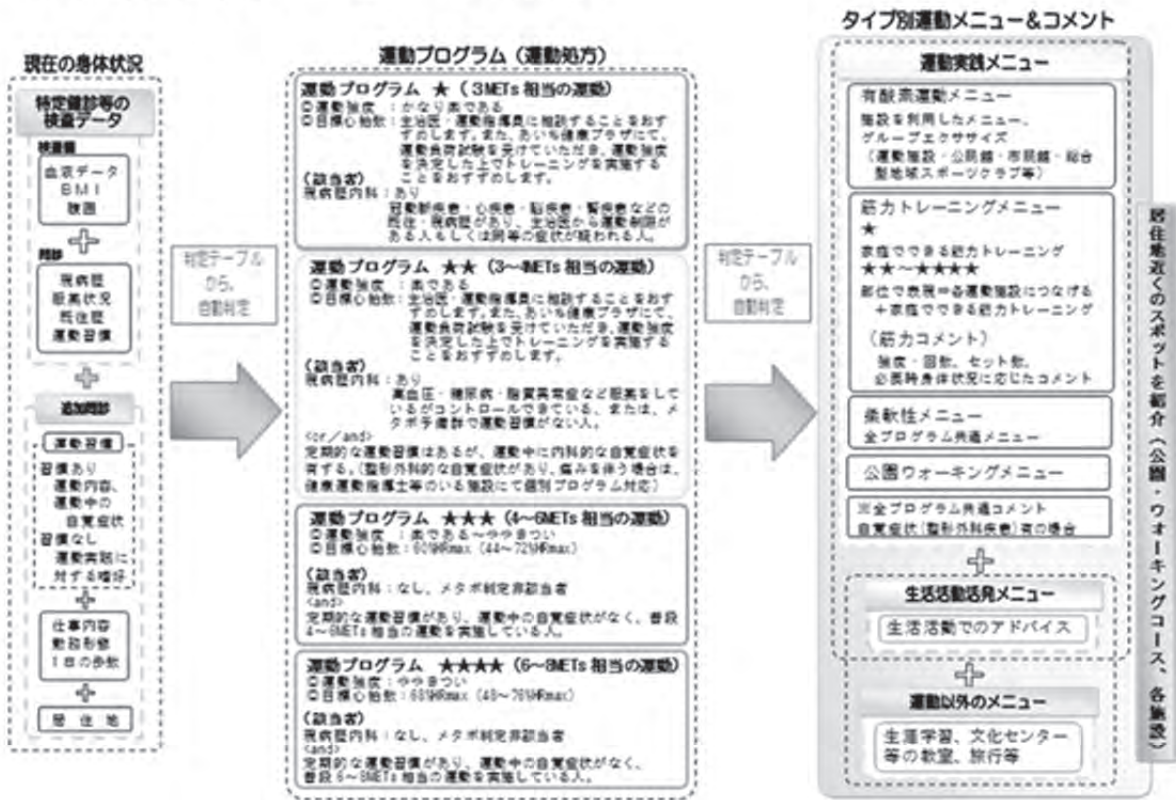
現在の身体状況

特定健診等の検査データ

検査値
血液データ
BMI
腹囲

問診
現病歴
服薬状況
既往歴
運動習慣

追加問診

運動習慣
習慣あり
運動内容、運動中の自覚症状
習慣なし
運動実践に対する嗜好

仕事内容
勤務形態
1日の歩数

居住地

判定テーブルから、自動判定

運動プログラム（運動処方）

運動プログラム ★（3METs 相当の運動）
◎運動強度：かなり楽である
◎目標心拍数：主治医・運動指導員に相談することをおすすめします。また、あいち健康プラザにて、運動負荷試験を受けていただき、運動強度を決定した上でトレーニングを実施することをおすすめします。
（該当者）
現病歴内科：あり
冠動脈疾患・心疾患・脳疾患・腎疾患などの既往・現病歴があり、主治医から運動制限がある人もしくは同等の症状が疑われる人。

運動プログラム ★★（3～4METs 相当の運動）
◎運動強度：楽である
◎目標心拍数：主治医・運動指導員に相談することをおすすめします。また、あいち健康プラザにて、運動負荷試験を受けていただき、運動強度を決定した上でトレーニングを実施することをおすすめします。
（該当者）
現病歴内科：あり
高血圧・糖尿病・脂質異常症など服薬をしているがコントロールできている、または、メタボ予備群で運動習慣がない人。
＜or／and＞
定期的な運動習慣はあるが、運動中に内科的な自覚症状を有する。（整形外科的な自覚症状があり、痛みを伴う場合は、健康運動指導士等のいる施設にて個別プログラム対応）

運動プログラム ★★★（4～6METs 相当の運動）
◎運動強度：楽である～ややきつい
◎目標心拍数：60%HRmax（44～72%HRmax）
（該当者）
現病歴内科：なし、メタボ判定非該当者
＜and＞
定期的な運動習慣があり、運動中の自覚症状がなく、普段4～6METs 相当の運動を実施している人。

運動プログラム ★★★★（6～8METs 相当の運動）
◎運動強度：ややきつい
◎目標心拍数：60%HRmax（48～76%HRmax）
（該当者）
現病歴内科：なし、メタボ判定非該当者
＜and＞
定期的な運動習慣があり、運動中の自覚症状がなく、普段6～8METs 相当の運動を実施している人。

判定テーブルから、自動判定

タイプ別運動メニュー＆コメント

運動実践メニュー

有酸素運動メニュー
施設を利用したメニュー、グループエクササイズ
（運動施設・公民館・市民館・総合型地域スポーツクラブ等）

筋力トレーニングメニュー
★
家庭でできる筋力トレーニング
★★～★★★★
部位で表示⇒各運動施設につなげる＋家庭でできる筋力トレーニング
（筋力コメント）
強度・回数、セット数、必要時身体状況に応じたコメント

柔軟性メニュー
全プログラム共通メニュー

公園ウォーキングメニュー

※全プログラム共通コメント
自覚症状（整形外科疾患）有の場合

生活活動活発メニュー
生活活動でのアドバイス

運動以外のメニュー
生涯学習、文化センター等の教室、旅行等

居住地近くのスポットを紹介（公園・ウォーキングコース、各施設）